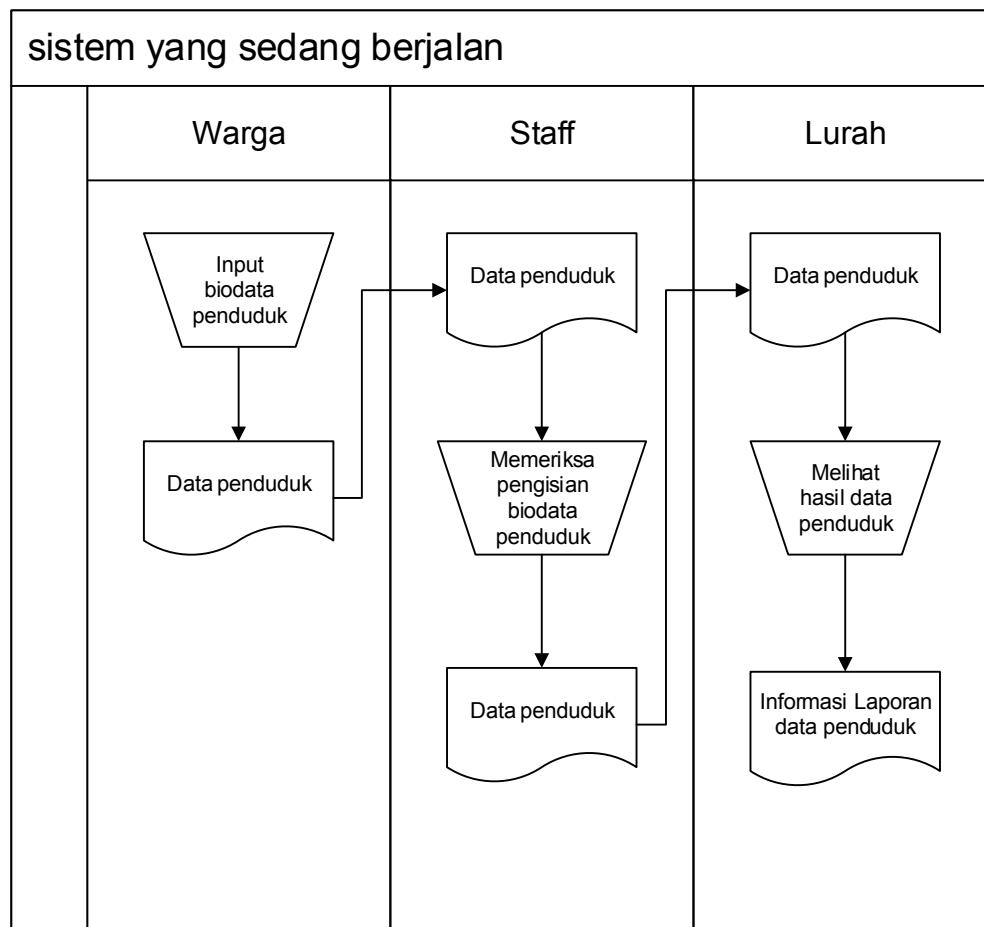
sistem yang sedang berjalan

Warga

Staff

Lurah

Input biodata penduduk

Data penduduk

Data penduduk

Memeriksa pengisian biodata penduduk

Data penduduk

Data penduduk

Melihat hasil data penduduk

Informasi Laporan data penduduk